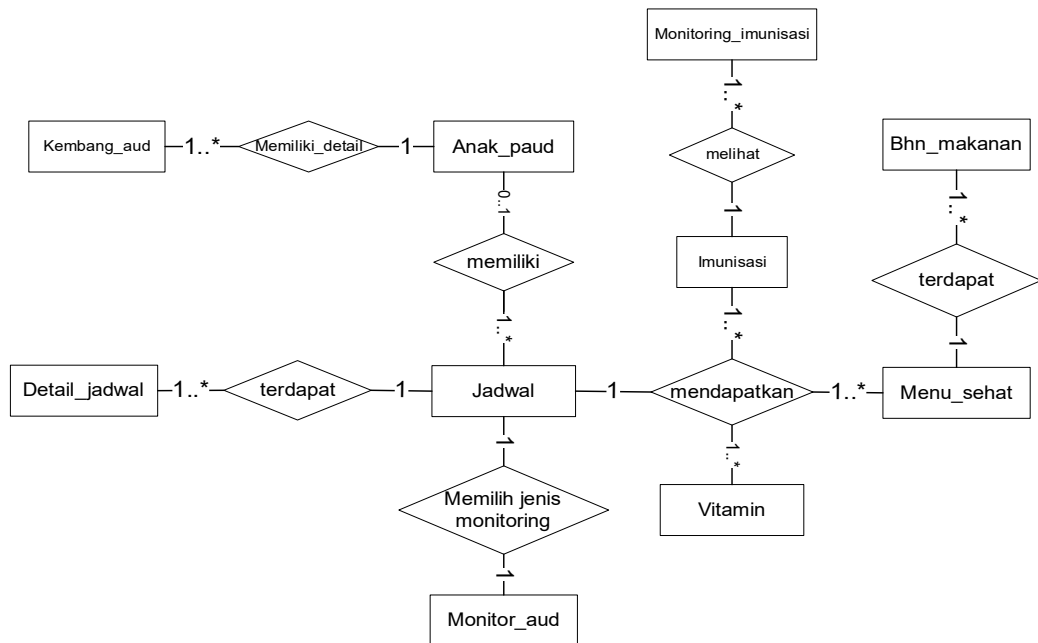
Monitoring_imunisasi

1..*

Kembang_aud

1..*

Memiliki_detail

1

Anak_paud

melihat

Bhn_makanan

0..1

1

1..*

memiliki

Imunisasi

terdapat

1..*

1..*

1

Detail_jadwal

1..*

terdapat

1

Jadwal

1

mendapatkan

1..*

Menu_sehat

1

1..*

Memilih jenis monitoring

Vitamin

1

Monitor_aud